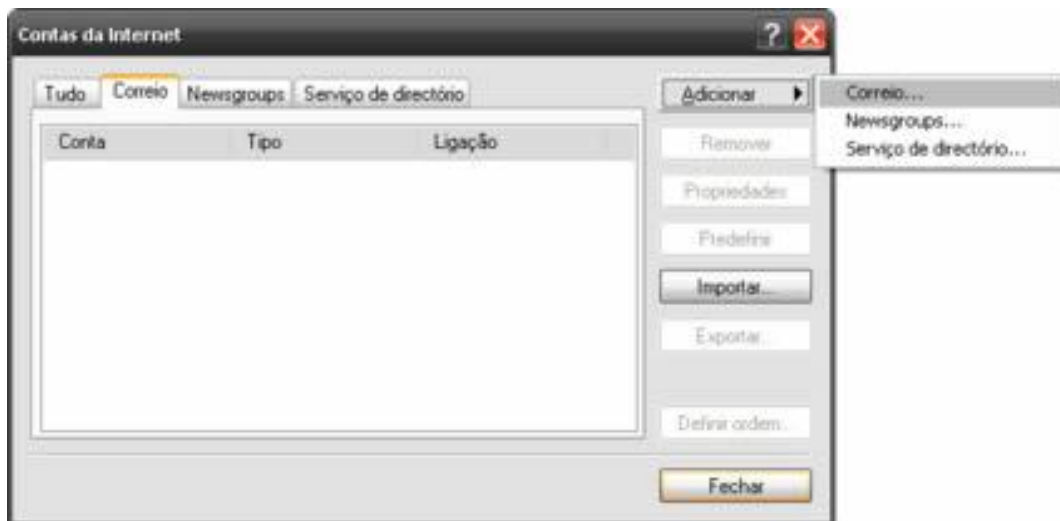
Contas da Internet

Tudo | Correio | Newsgroups | Serviço de directório

| Conta | Tipo | Ligação |
|---|---|---|

Adicionar

Correio...
Newsgroups...
Serviço de directório...

Remover

Propriedades

Predefinir

Importar...

Exportar...

Definir ordem...

Fechar